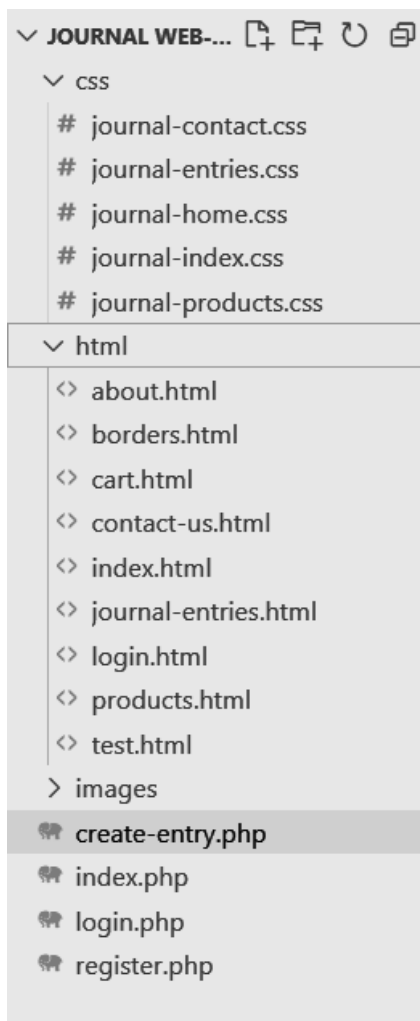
∨ JOURNAL WEB-...

∨ css

# journal-contact.css

# journal-entries.css

# journal-home.css

# journal-index.css

# journal-products.css

∨ html

<> about.html

<> borders.html

<> cart.html

<> contact-us.html

<> index.html

<> journal-entries.html

<> login.html

<> products.html

<> test.html

> images

create-entry.php

index.php

login.php

register.php